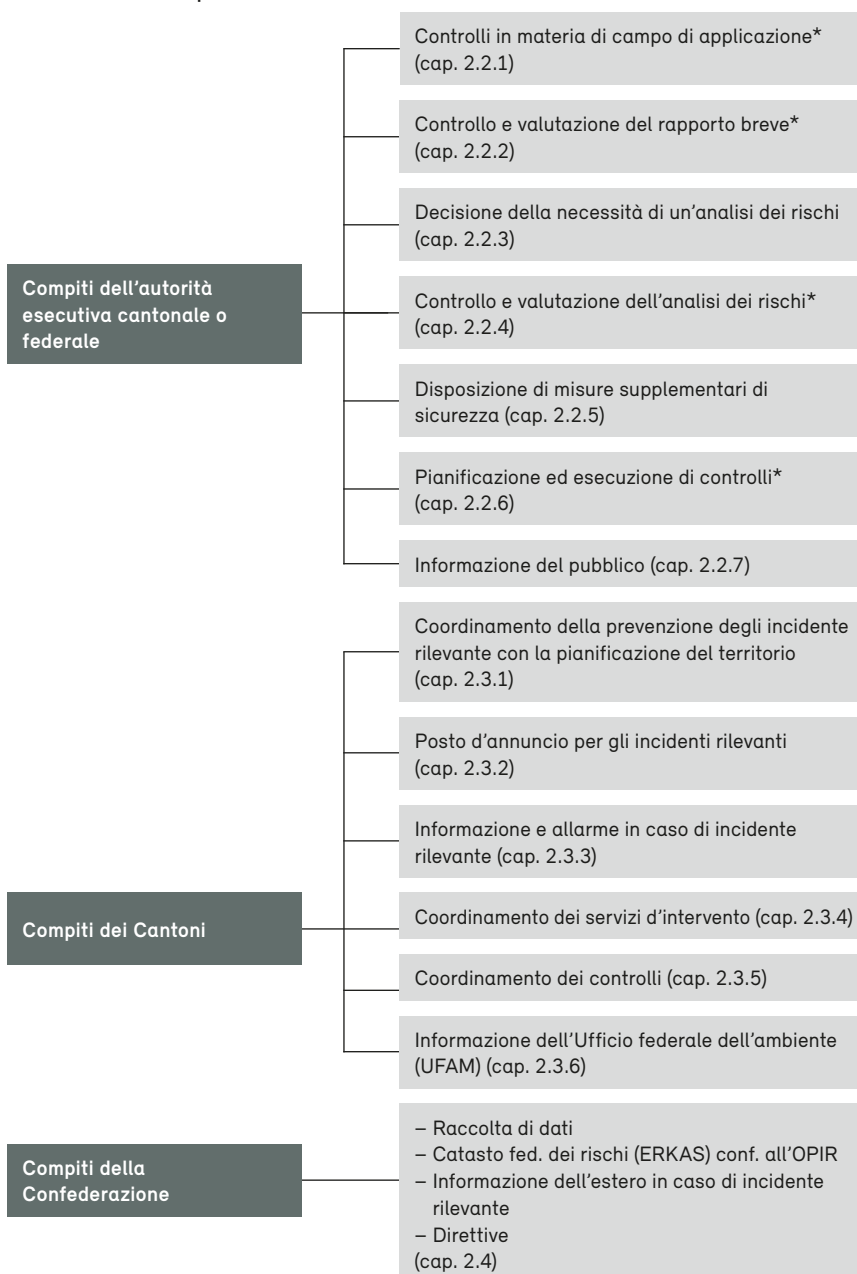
Compiti dell'autorità esecutiva cantonale o federale

Controlli in materia di campo di applicazione* (cap. 2.2.1)

Controllo e valutazione del rapporto breve* (cap. 2.2.2)

Decisione della necessità di un'analisi dei rischi (cap. 2.2.3)

Controllo e valutazione dell'analisi dei rischi* (cap. 2.2.4)

Disposizione di misure supplementari di sicurezza (cap. 2.2.5)

Pianificazione ed esecuzione di controlli* (cap. 2.2.6)

Informazione del pubblico (cap. 2.2.7)

Compiti dei Cantoni

Coordinamento della prevenzione degli incidente rilevante con la pianificazione del territorio (cap. 2.3.1)

Posto d'annuncio per gli incidenti rilevanti (cap. 2.3.2)

Informazione e allarme in caso di incidente rilevante (cap. 2.3.3)

Coordinamento dei servizi d'intervento (cap. 2.3.4)

Coordinamento dei controlli (cap. 2.3.5)

Informazione dell'Ufficio federale dell'ambiente (UFAM) (cap. 2.3.6)

Compiti della Confederazione

– Raccolta di dati
– Catasto fed. dei rischi (ERKAS) conf. all'OPIR
– Informazione dell'estero in caso di incidente rilevante
– Direttive
(cap. 2.4)